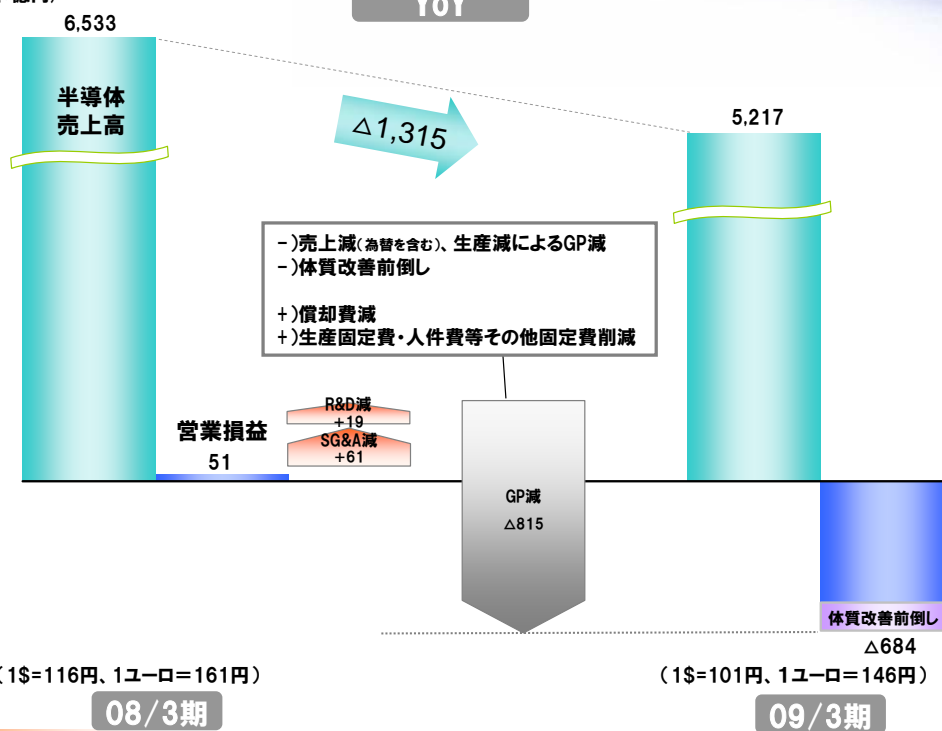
YoY

6,533

半導体
売上高

△1,315

5,217

－）売上減（為替を含む）、生産減によるGP減
－）体質改善前倒し

＋）償却費減
＋）生産固定費・人件費等その他固定費削減

R&D減
+19

SG&A減
+61

営業損益
51

GP減
△815

体質改善前倒し
△684

（1$=116円、1ユーロ=161円）

08/3期

（1$=101円、1ユーロ=146円）

09/3期